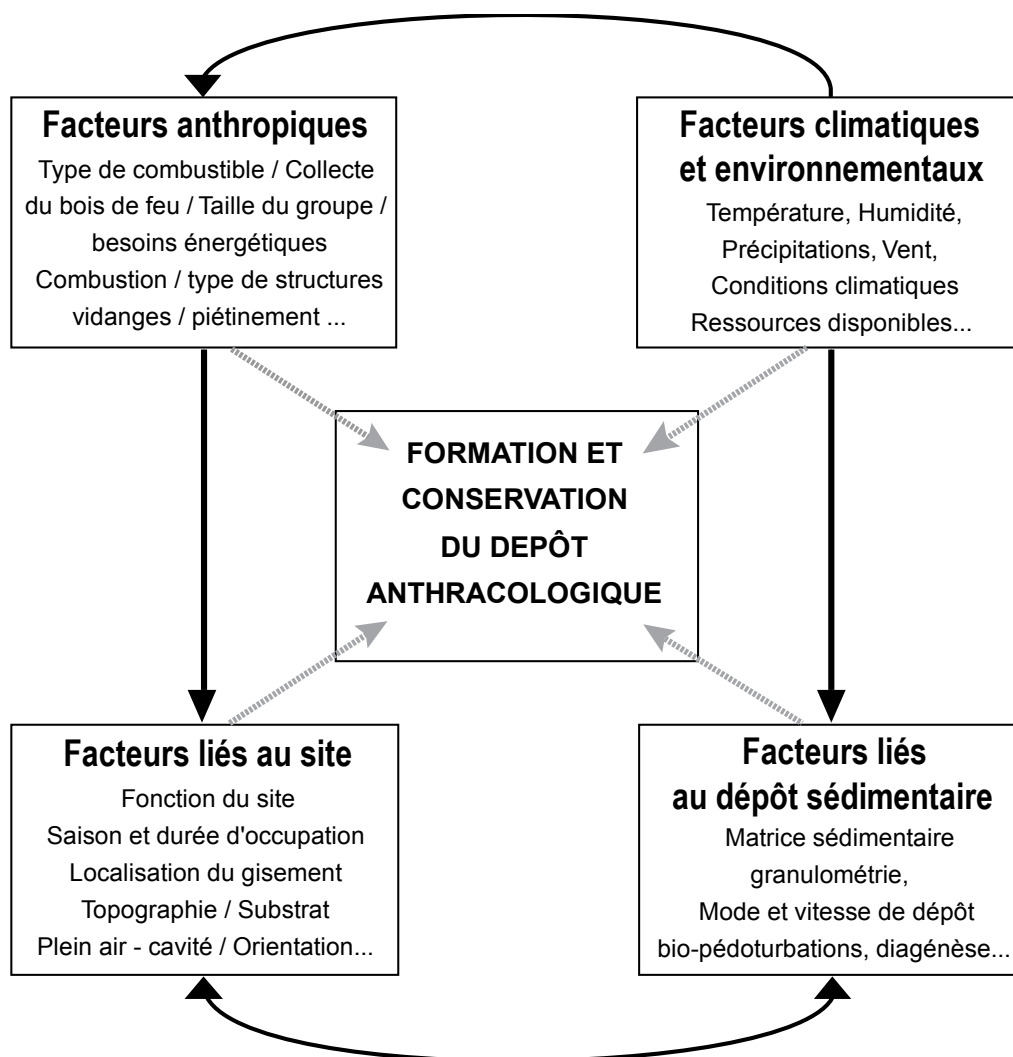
Facteurs anthropiques
Type de combustible / Collecte du bois de feu / Taille du groupe / besoins énergétiques
Combustion / type de structures vidanges / piétinement ...

Facteurs climatiques et environnementaux
Température, Humidité, Précipitations, Vent, Conditions climatiques
Ressources disponibles...

FORMATION ET CONSERVATION DU DEPÔT ANTHRACOLOGIQUE

Facteurs liés au site
Fonction du site
Saison et durée d'occupation
Localisation du gisement
Topographie / Substrat
Plein air - cavité / Orientation...

Facteurs liés au dépôt sédimentaire
Matrice sédimentaire granulométrie,
Mode et vitesse de dépôt
bio-pédoturbations, diagénèse...